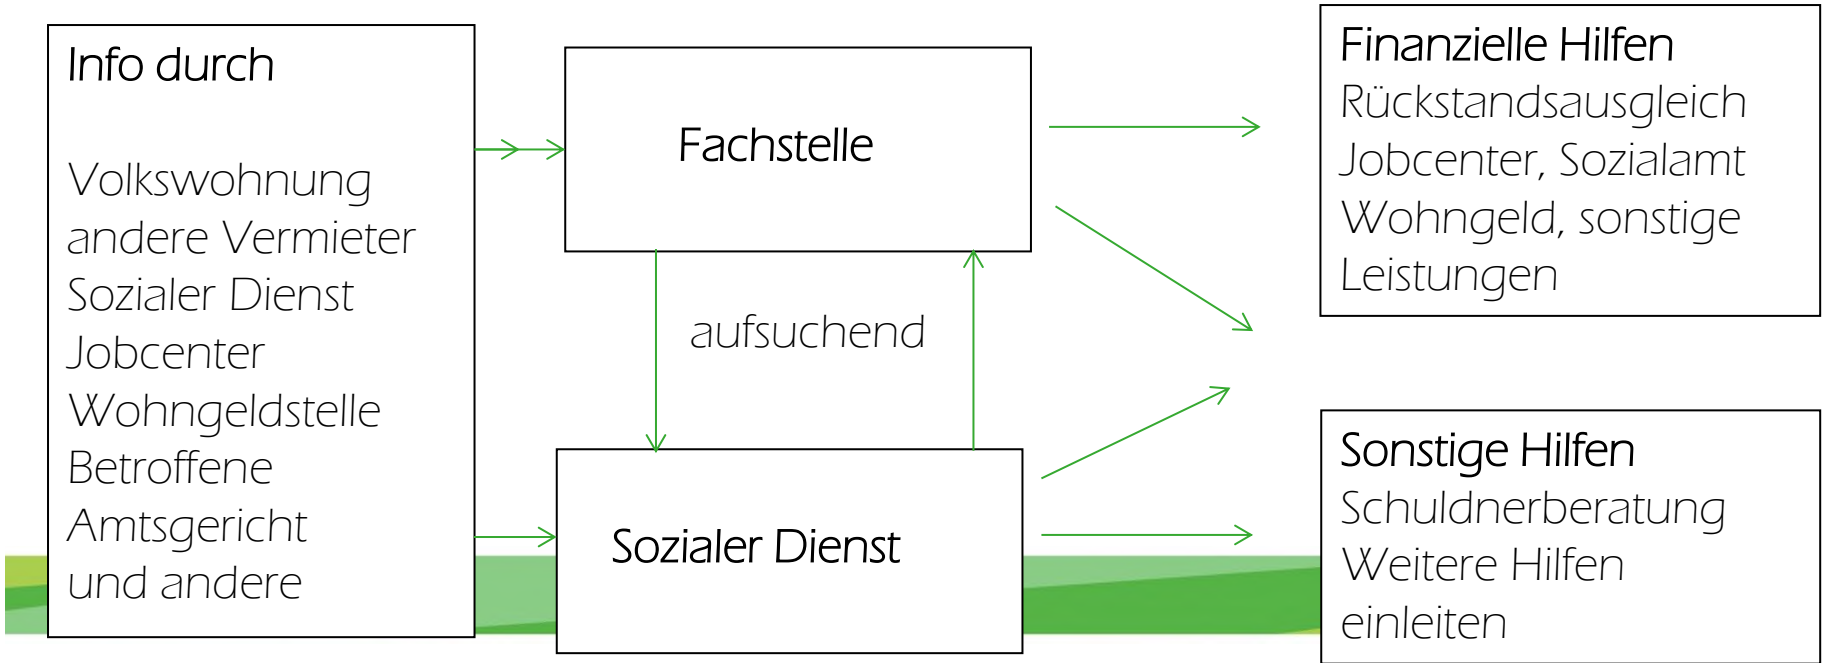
Info durch

Volkswohnung
andere Vermieter
Sozialer Dienst
Jobcenter
Wohngeldstelle
Betroffene
Amtsgericht
und andere

Fachstelle

aufsuchend

Sozialer Dienst

Finanzielle Hilfen
Rückstandsausgleich
Jobcenter, Sozialamt
Wohngeld, sonstige
Leistungen

Sonstige Hilfen
Schuldnerberatung
Weitere Hilfen
einleiten